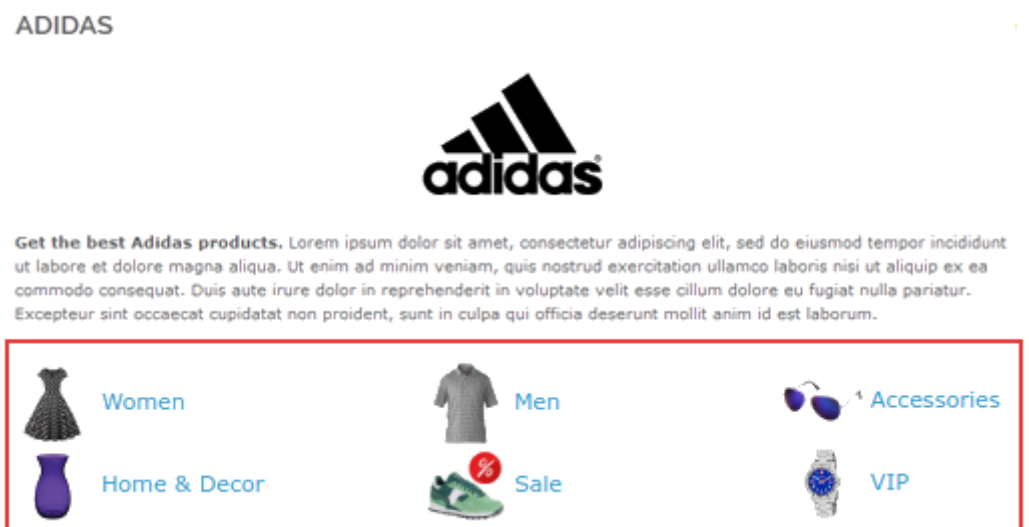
ADIDAS

adidas

**Get the best Adidas products.** Lorem ipsum dolor sit amet, consectetur adipiscing elit, sed do eiusmod tempor incididunt ut labore et dolore magna aliqua. Ut enim ad minim veniam, quis nostrud exercitation ullamco laboris nisi ut aliquip ex ea commodo consequat. Duis aute irure dolor in reprehenderit in voluptate velit esse cillum dolore eu fugiat nulla pariatur. Excepteur sint occaecat cupidatat non proident, sunt in culpa qui officia deserunt mollit anim id est laborum.

Women

Men

Accessories

Home & Decor

%

Sale

VIP